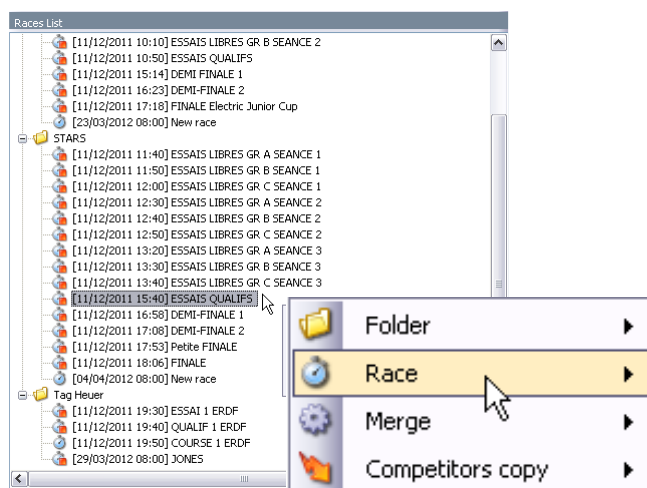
Races List

[11/12/2011 10:10] ESSAIS LIBRES GR B SEANCE 2
[11/12/2011 10:50] ESSAIS QUALIFS
[11/12/2011 15:14] DEMI FINALE 1
[11/12/2011 16:23] DEMI-FINALE 2
[11/12/2011 17:18] FINALE Electric Junior Cup
[23/03/2012 08:00] New race
STARS
[11/12/2011 11:40] ESSAIS LIBRES GR A SEANCE 1
[11/12/2011 11:50] ESSAIS LIBRES GR B SEANCE 1
[11/12/2011 12:00] ESSAIS LIBRES GR C SEANCE 1
[11/12/2011 12:30] ESSAIS LIBRES GR A SEANCE 2
[11/12/2011 12:40] ESSAIS LIBRES GR B SEANCE 2
[11/12/2011 12:50] ESSAIS LIBRES GR C SEANCE 2
[11/12/2011 13:20] ESSAIS LIBRES GR A SEANCE 3
[11/12/2011 13:30] ESSAIS LIBRES GR B SEANCE 3
[11/12/2011 13:40] ESSAIS LIBRES GR C SEANCE 3
[11/12/2011 15:40] ESSAIS QUALIFS
[11/12/2011 16:58] DEMI-FINALE 1
[11/12/2011 17:08] DEMI-FINALE 2
[11/12/2011 17:53] Petite FINALE
[11/12/2011 18:06] FINALE
[04/04/2012 08:00] New race
Tag Heuer
[11/12/2011 19:30] ESSAI 1 ERDF
[11/12/2011 19:40] QUALIF 1 ERDF
[11/12/2011 19:50] COURSE 1 ERDF
[29/03/2012 08:00] JONES

Folder
Race
Merge
Competitors copy